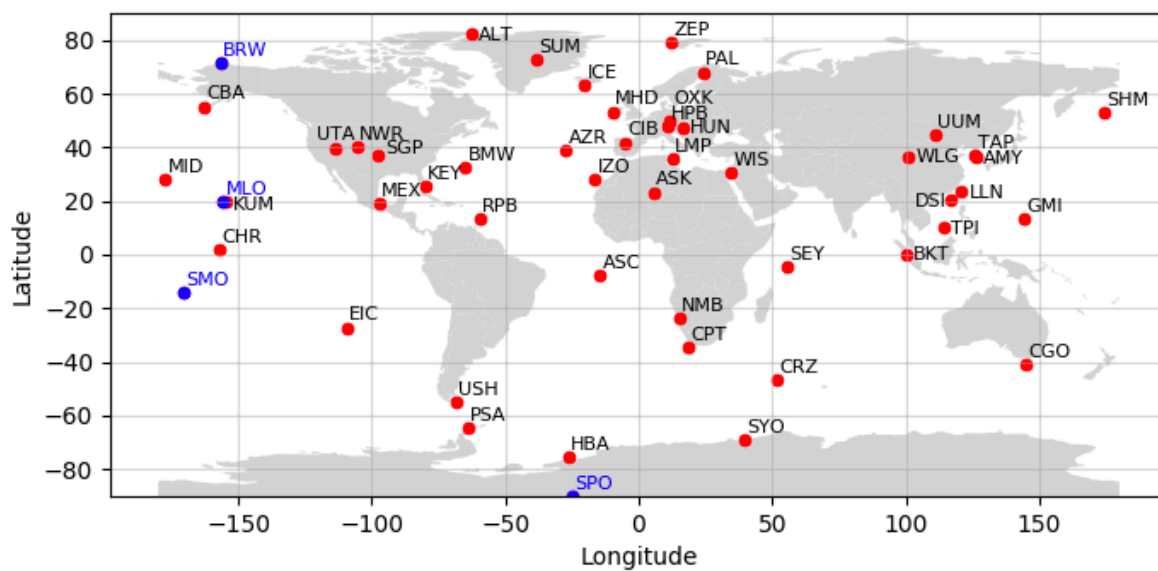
80
60
40
20
0
−20
−40
−60
−80
Latitude

−150
−100
−50
0
50
100
150
Longitude

BRW
ALT
ZEP
SUM
PAL
ICE
CBA
MHD
OXK
HPB
UUM
SHM
UTA
NWR
SGP
AZR
CIB
HUN
TAP
LMP
WLG
AMY
MID
BMW
IZO
WIS
KEY
MLO
MEX
ASK
LLN
KUM
DSI
GMI
RPB
TPI
CHR
BKT
SEY
ASC
SMO
NMB
EIC
CPT
CGO
CRZ
USH
PSA
SYO
HBA
SPO